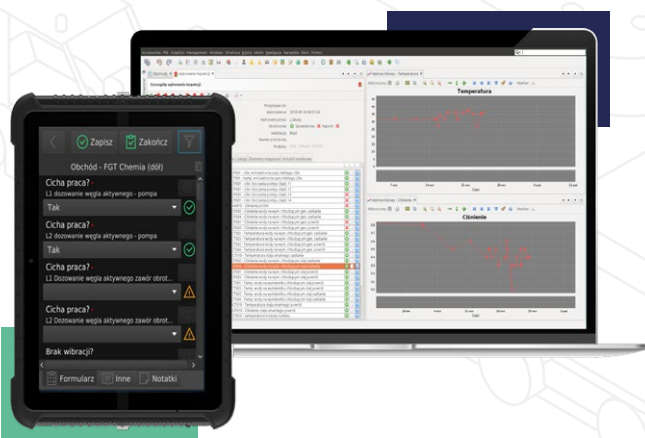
Zapisz

Zakończ

Obchód - FGT Chemia (dół)

Cicha praca?

L1 Dozowanie węgla aktywnego - pompa

Tak

Cicha praca?

L2 Dozowanie węgla aktywnego - pompa

Tak

Cicha praca?

L1 Dozowanie węgla aktywnego zawór obrot...

Cicha praca?

L2 Dozowanie węgla aktywnego zawór obrot...

Brak wibracji?

Formularz

Inne

Notatki

Szczegóły wykonania inspekcji

Temperatura

Ciśnienie